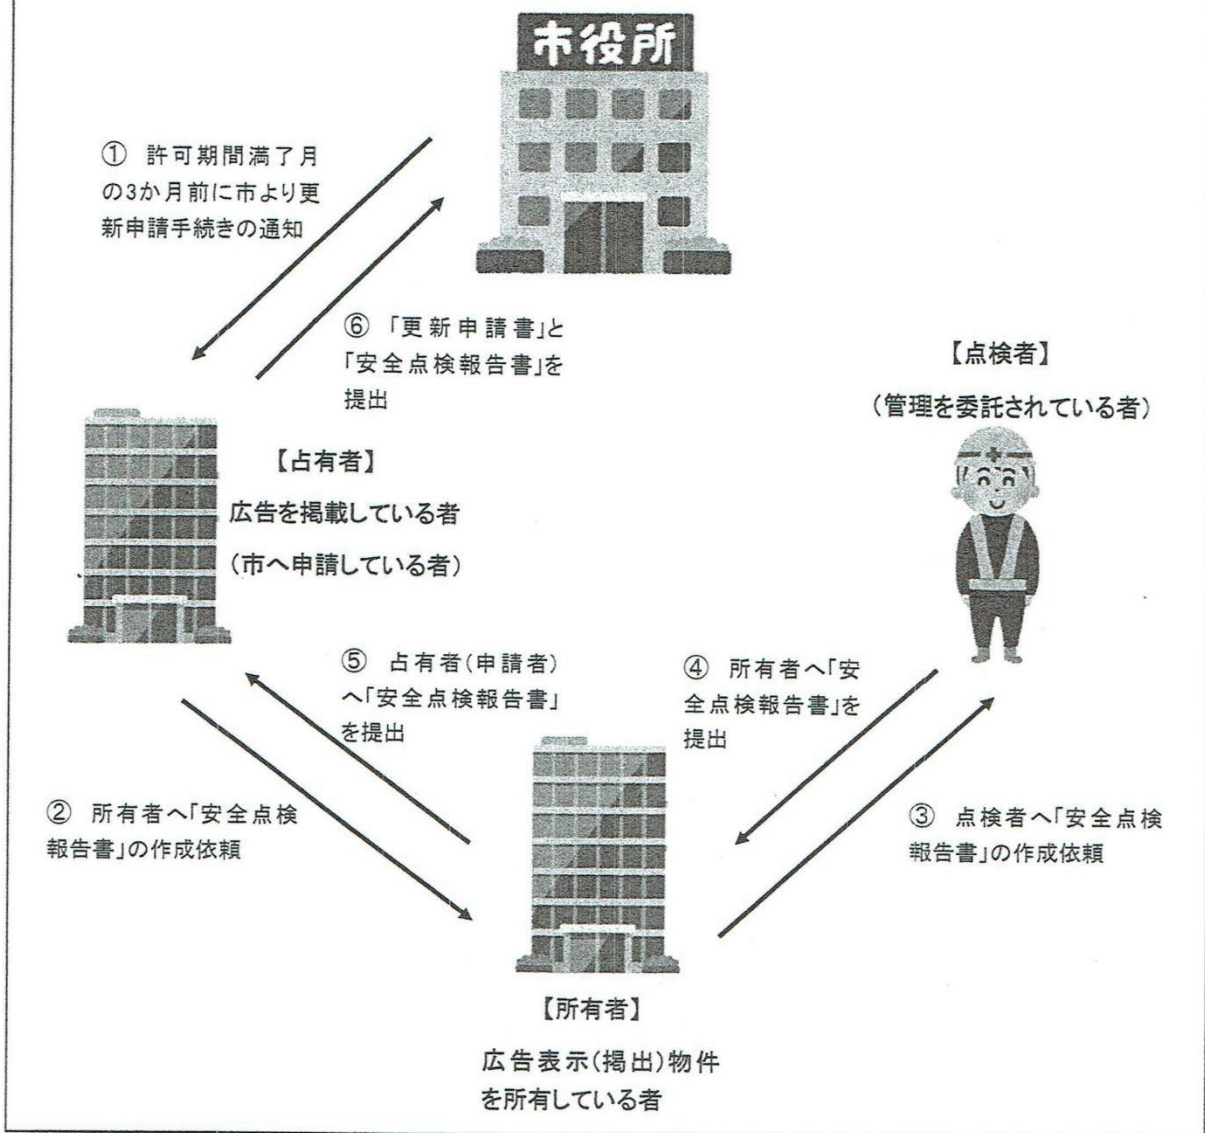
市役所

① 許可期間満了月の3か月前に市より更新申請手続きの通知

⑥ 「更新申請書」と「安全点検報告書」を提出

【点検者】
（管理を委託されている者）

【占有者】
広告を掲載している者
（市へ申請している者）

⑤ 占有者（申請者）へ「安全点検報告書」を提出

④ 所有者へ「安全点検報告書」を提出

② 所有者へ「安全点検報告書」の作成依頼

③ 点検者へ「安全点検報告書」の作成依頼

【所有者】
広告表示（掲出）物件を所有している者